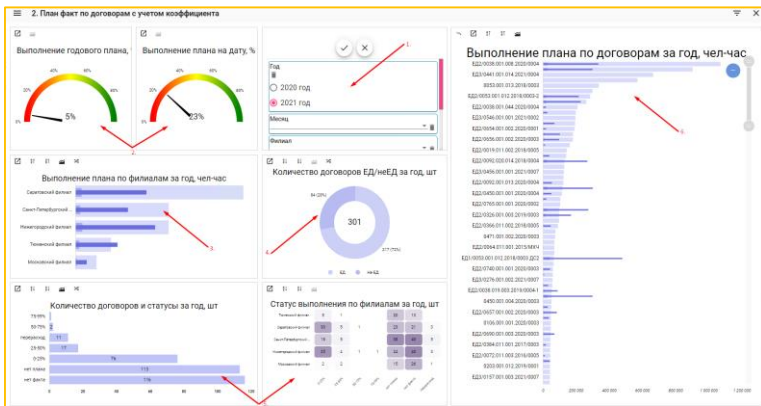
2. План факт по договорам с учетом коэффициента

Выполнение годового плана, %

0%
20%
40%
60%
80%
100%
5%

Выполнение плана на дату, %

0%
20%
40%
60%
80%
100%
23%

Год
2020 год
2021 год

Месяц

Филиал

1.

2.

Выполнение плана по договорам за год, чел-час

ЕДД/0038.001.003.2020/0004
ЕДД/0441.001.014.2021/0004
0053.001.013.2018/0003
ЕДД/0053.001.012.2018/0003-2
ЕДД/0038.001.044.2020/0004
ЕДД/0546.001.001.2021/0002
ЕДД/0654.001.002.2020/0001
ЕДД/0656.001.002.2020/0003
ЕДД/0019.001.002.2018/0005
ЕДД/0092.020.014.2018/0004
ЕДД/0496.001.001.2021/0007
ЕДД/0092.001.013.2020/0004
ЕДД/0450.001.001.2020/0004
ЕДД/0765.001.001.2020/0002
ЕДД/0326.001.000.2019/0003
ЕДД/0066.001.012.2018/0005
ЕДД/0471.001.002.2020/0003
ЕДД/0064.011.001.2013/МНЧ
ЕДД/0053.001.012.2018/0003 ДС2
ЕДД/0740.001.001.2020/0003
ЕДД/0276.001.002.2021/0007
ЕДД/0038.010.003.2020/0004-1
0450.001.004.2020/0003
ЕДД/0657.001.002.2020/0003
0106.001.001.2020/0003
ЕДД/0690.001.003.2020/0003
ЕДД/0384.010.001.2017/0003
ЕДД/0072.011.003.2016/0005
0203.001.012.2018/0007
ЕДД/0157.001.003.2021/0007

0
200 000
400 000
600 000
800 000
1 000 000
1 200 000

3.

Выполнение плана по филиалам за год, чел-час

Саратовский филиал
Санкт-Петербургский...
Межрегиональный филиал
Техничный филиал
Московский филиал

Количество договоров ЕД/неЕД за год, шт

84 (28%)
301
217 (72%)
ЕД
неЕД

4.

Количество договоров и статусы за год, шт

75-99%
50-75%
перерасход
25-50%
0-25%
нет плана
нет факта

11
79
115
116

0
20
40
60
80
100
120

Статус выполнения по филиалам за год, шт

Тюменский филиал
Саратовский филиал
Санкт-Петербургский...
Межрегиональный филиал
Московский филиал

1
32
50
18
32
2
1
3
1
5
4
1
1
1
3
2
22
38
66
14
21
49
41
8
13
5
15
14
20
25
2
3